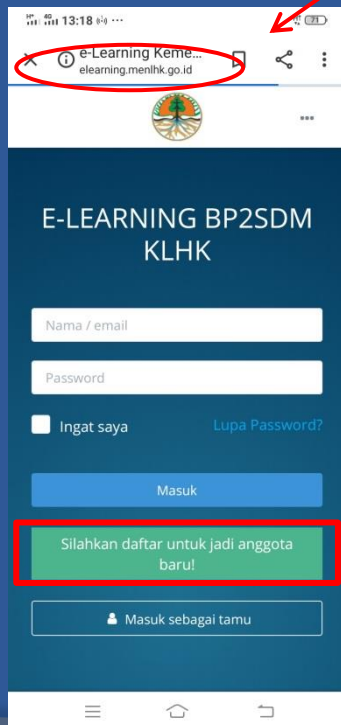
13:18 ··· 71

e-Learning Keme...
elearning.menlhk.go.id

E-LEARNING BP2SDM KLHK

Nama / email

Password

Ingat saya

Lupa Password?

Masuk

Silahkan daftar untuk jadi anggota baru!

Masuk sebagai tamu